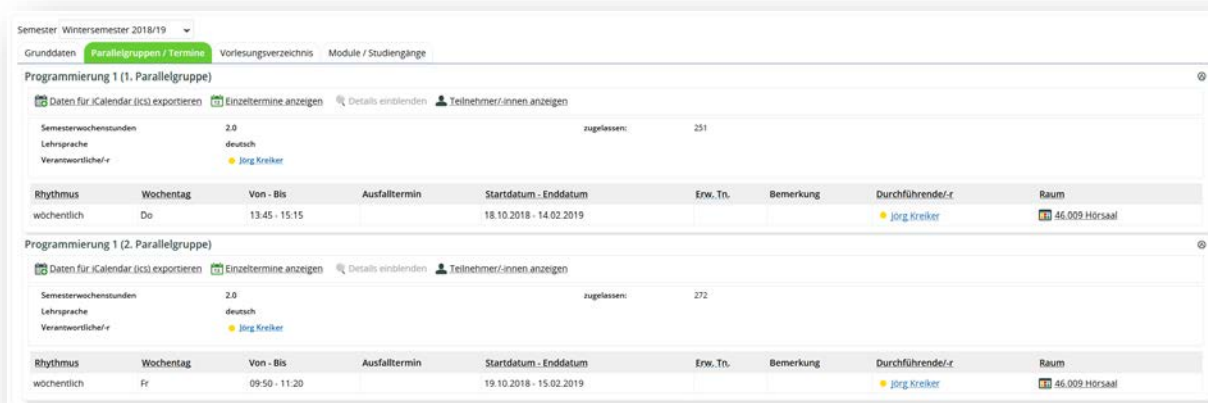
Semester Wintersemester 2018/19

Grunddaten | Parallelgruppen / Termine | Vorlesungsverzeichnis | Module / Studiengänge

Programmierung 1 (1. Parallelgruppe)

Daten für iCalendar (ics) exportieren | Einzeltermine anzeigen | Details einblenden | Teilnehmer/-innen anzeigen

Semesterwochenstunden 2.0
Lehrsprache deutsch
Verantwortliche/-r Jörg Kreiker
zugelassen: 251

| Rhythmus | Wochentag | Von - Bis | Ausfalltermin | Startdatum - Enddatum | Erw. Tn. | Bemerkung | Durchführende/-r | Raum |
|---|---|---|---|---|---|---|---|---|
| wöchentlich | Do | 13:45 - 15:15 | | 18.10.2018 - 14.02.2019 | | | Jörg Kreiker | 46.009 Hörsaal |

Programmierung 1 (2. Parallelgruppe)

Daten für iCalendar (ics) exportieren | Einzeltermine anzeigen | Details einblenden | Teilnehmer/-innen anzeigen

Semesterwochenstunden 2.0
Lehrsprache deutsch
Verantwortliche/-r Jörg Kreiker
zugelassen: 272

| Rhythmus | Wochentag | Von - Bis | Ausfalltermin | Startdatum - Enddatum | Erw. Tn. | Bemerkung | Durchführende/-r | Raum |
|---|---|---|---|---|---|---|---|---|
| wöchentlich | Fr | 09:50 - 11:20 | | 19.10.2018 - 15.02.2019 | | | Jörg Kreiker | 46.009 Hörsaal |